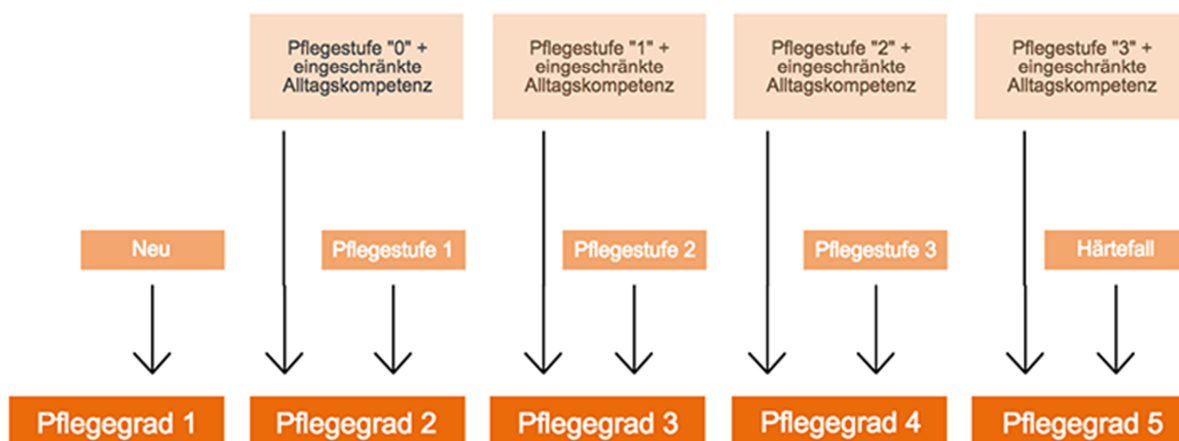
Pflegestufe "0" + eingeschränkte Alltagskompetenz

Pflegestufe "1" + eingeschränkte Alltagskompetenz

Pflegestufe "2" + eingeschränkte Alltagskompetenz

Pflegestufe "3" + eingeschränkte Alltagskompetenz

Neu

Pflegestufe 1

Pflegestufe 2

Pflegestufe 3

Härtefall

Pflegegrad 1

Pflegegrad 2

Pflegegrad 3

Pflegegrad 4

Pflegegrad 5